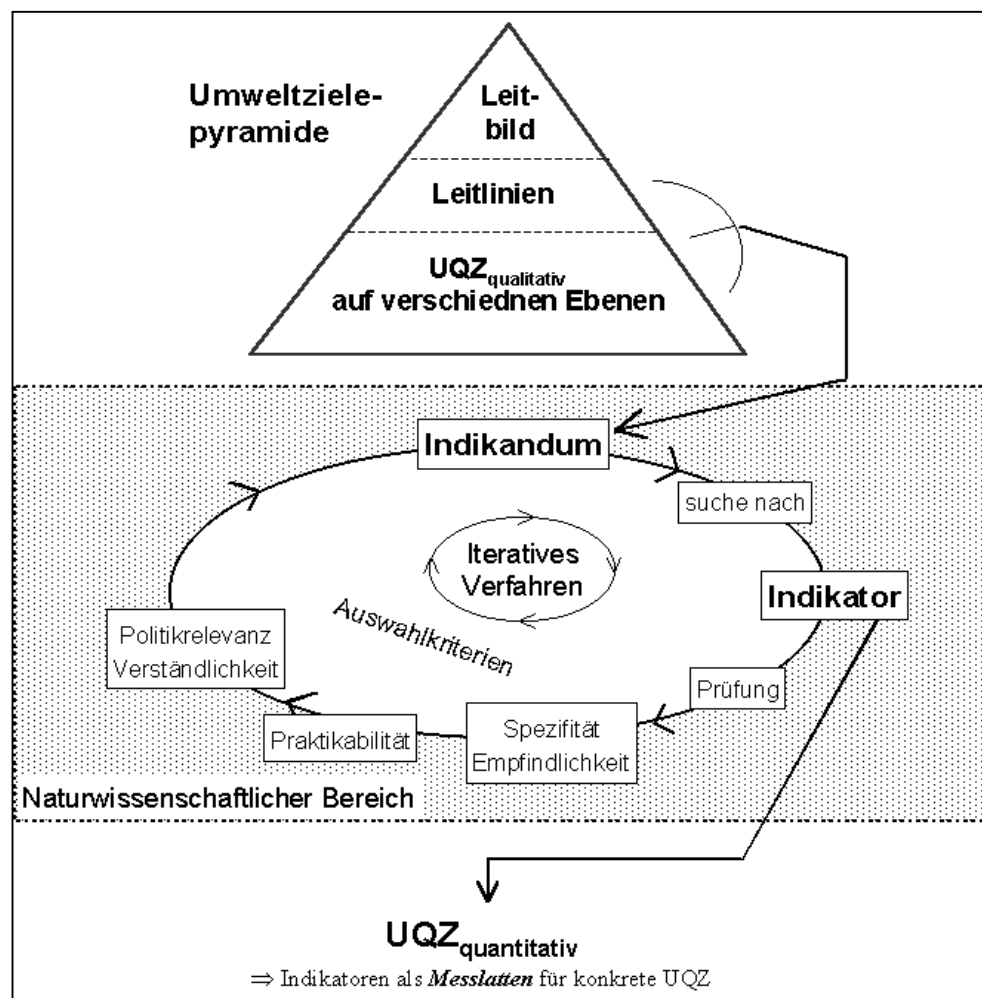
Umweltziele-pyramide

Leitbild

Leitlinien

$UQZ_{qualitativ}$ auf verschiednen Ebenen

Indikandum

suche nach

Iteratives Verfahren

Indikator

Auswahlkriterien

Politikrelevanz Verständlichkeit

Prüfung

Praktikabilität

Spezifität Empfindlichkeit

Naturwissenschaftlicher Bereich

$UQZ_{quantitativ}$

$\Rightarrow$ Indikatoren als ***Messlatten*** für konkrete UQZ